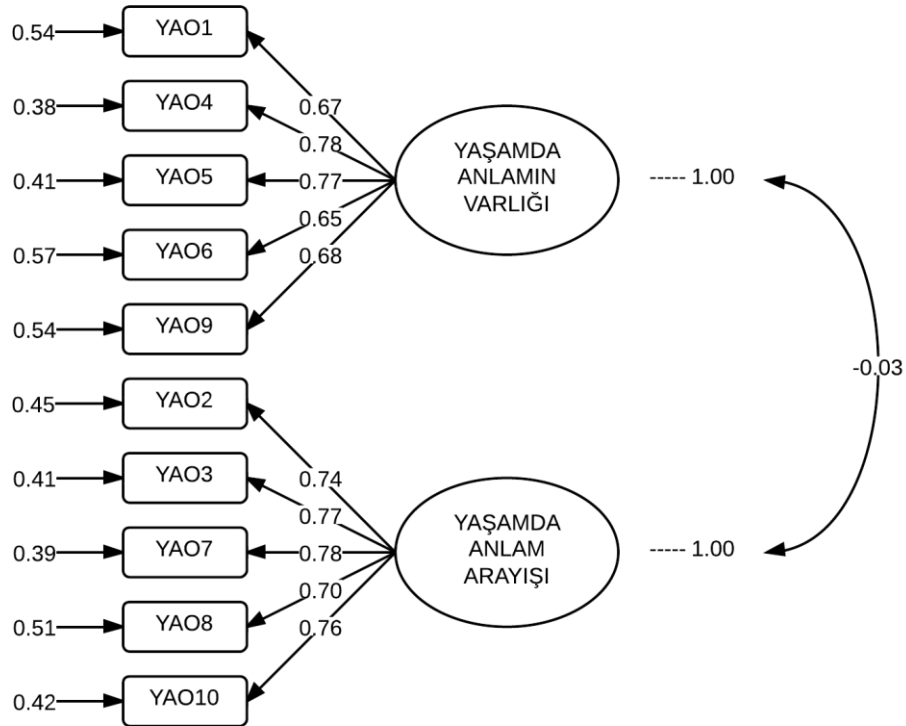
0.54 YAO1
0.38 YAO4
0.41 YAO5
0.57 YAO6
0.54 YAO9

0.67
0.78
0.77
0.65
0.68

YAŞAMDA ANLAMIN VARLIĞI

----- 1.00

-0.03

0.45 YAO2
0.41 YAO3
0.39 YAO7
0.51 YAO8
0.42 YAO10

0.74
0.77
0.78
0.70
0.76

YAŞAMDA ANLAM ARAYIŞI

----- 1.00